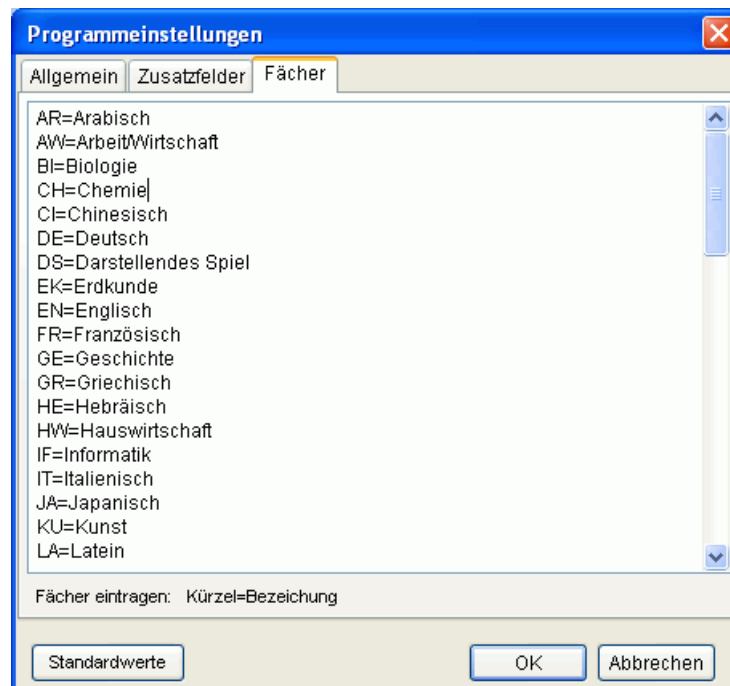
Programmeinstellungen

Allgemein | Zusatzfelder | Fächer

AR=Arabisch
AW=Arbeit/Wirtschaft
BI=Biologie
CH=Chemie
CI=Chinesisch
DE=Deutsch
DS=Darstellendes Spiel
EK=Erdkunde
EN=Englisch
FR=Französisch
GE=Geschichte
GR=Griechisch
HE=Hebräisch
HW=Hauswirtschaft
IF=Informatik
IT=Italienisch
JA=Japanisch
KU=Kunst
LA=Latein

Fächer eintragen: Kürzel=Bezeichung

Standardwerte

OK

Abbrechen